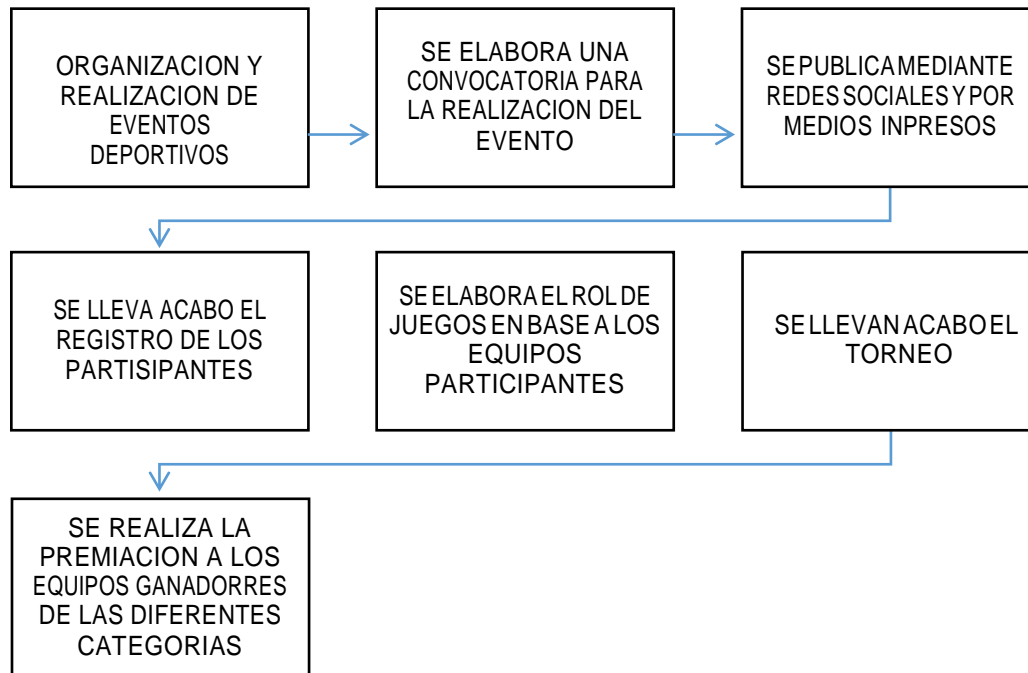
ORGANIZACION Y REALIZACION DE EVENTOS DEPORTIVOS

SE ELABORA UNA CONVOCATORIA PARA LA REALIZACION DEL EVENTO

SE PUBLICA MEDIANTE REDES SOCIALES Y POR MEDIOS INPRESOS

SE LLEVA ACABO EL REGISTRO DE LOS PARTISIPANTES

SE ELABORA EL ROL DE JUEGOS EN BASE A LOS EQUIPOS PARTICIPANTES

SE LLEVAN ACABO EL TORNEO

SE REALIZA LA PREMIACION A LOS EQUIPOS GANADORRES DE LAS DIFERENTES CATEGORIAS